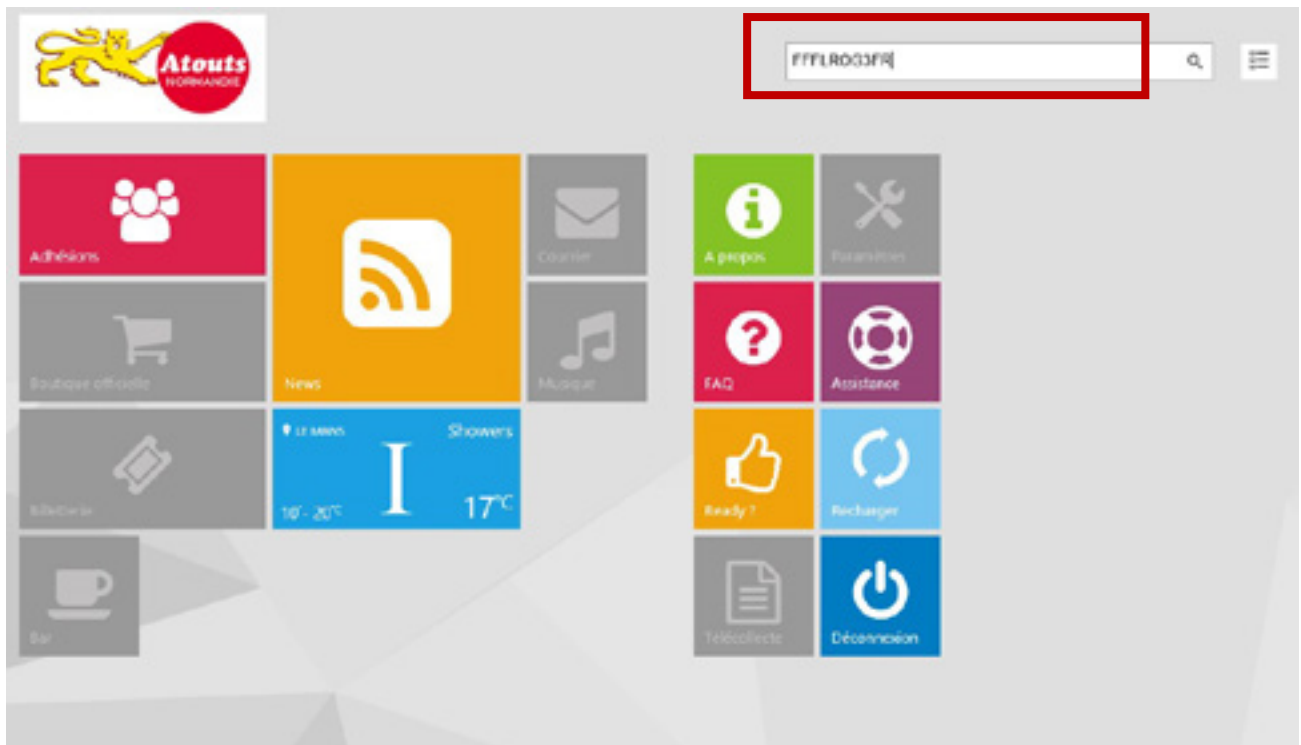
Atouts
NORMANDIE

FFFLRO03FR

Adhésions

News

Courrier

A propos

Paramètres

Boutique officielle

Musique

FAQ

Assistance

LE MANS

Showers

10° - 20°C

17°C

Billetterie

Ready ?

Recharger

Bar

Télécollecte

Déconnexion